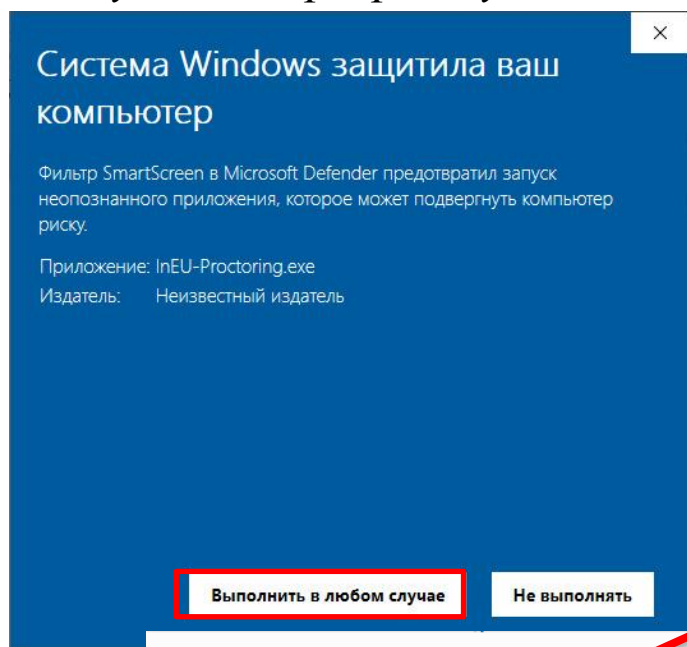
Система Windows защитила ваш компьютер

Фильтр SmartScreen в Microsoft Defender предотвратил запуск неопознанного приложения, которое может подвергнуть компьютер риску.

Приложение: InEU-Proctoring.exe
Издатель: Неизвестный издатель

Выполнить в любом случае

Не выполнять

×